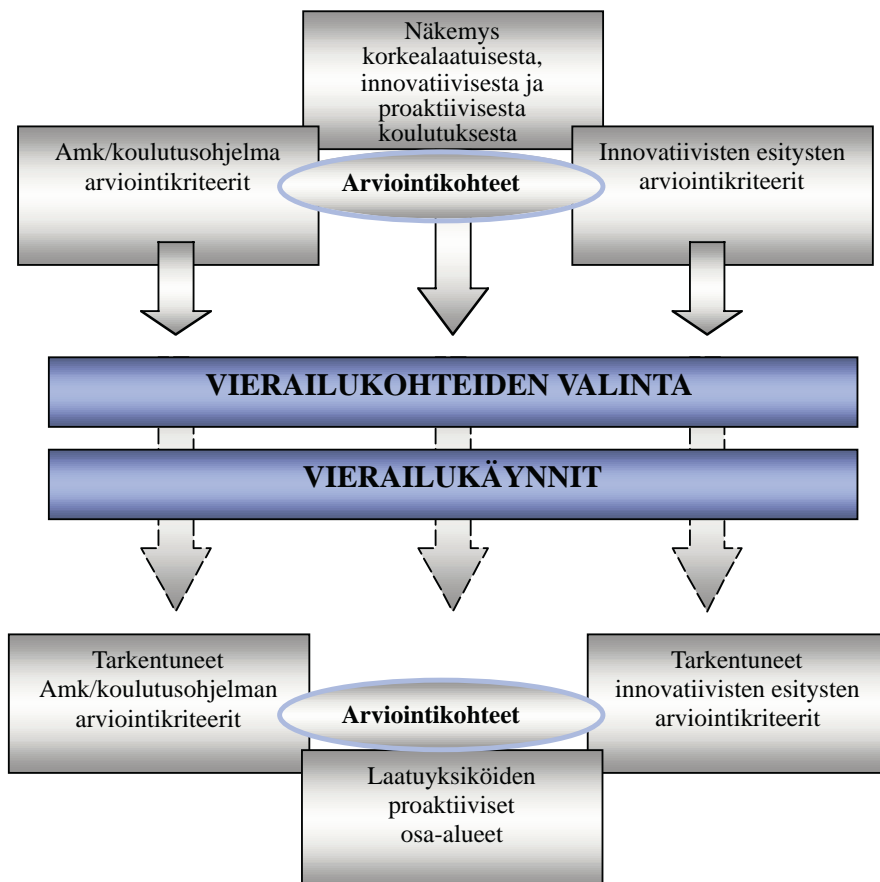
Näkemys korkealaatuisesta, innovatiivisesta ja proaktiivisesta koulutuksesta

Amk/koulutusohjelma arviointikriteerit

Arviointikohteet

Innovatiivisten esitysten arviointikriteerit

VIERAILUKOHTEIDEN VALINTA

VIERAILUKÄYNNIT

Tarkentuneet Amk/koulutusohjelman arviointikriteerit

Arviointikohteet

Tarkentuneet innovatiivisten esitysten arviointikriteerit

Laatuyksiköiden proaktiiviset osa-alueet